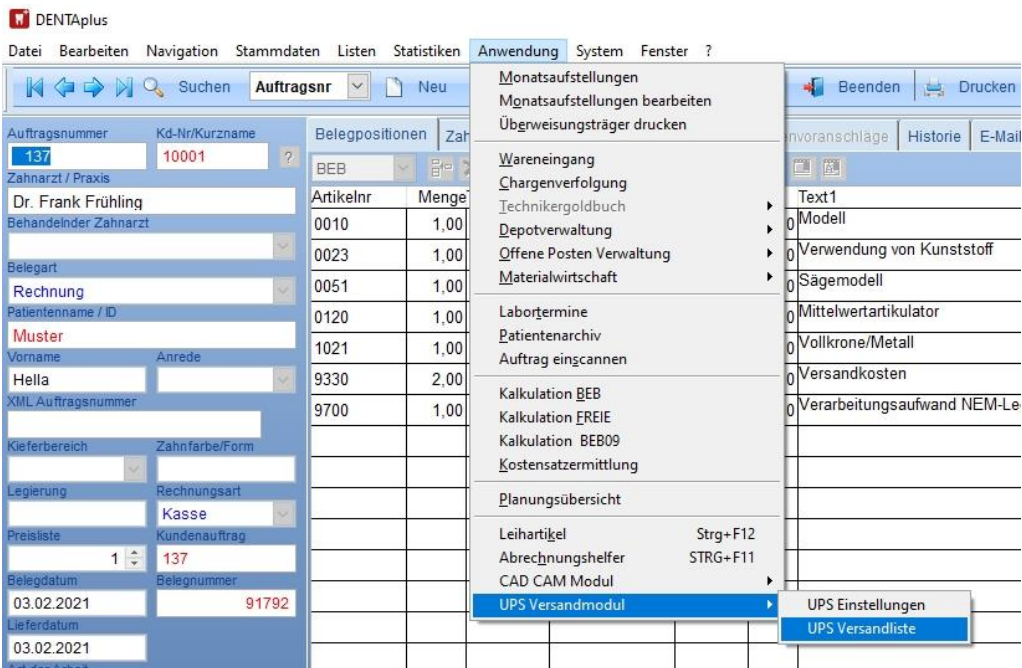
DENTAplus

Datei Bearbeiten Navigation Stammdaten Listen Statistiken Anwendung System Fenster ?

Suchen Auftragsnr Neu Beenden Drucken

Auftragsnummer
137
Kd-Nr/Kurzname
10001
?
Zahnarzt / Praxis
Dr. Frank Frühling
Behandelnder Zahnarzt
Belegart
Rechnung
Patientenname / ID
Muster
Vorname
Hella
Anrede
XML Auftragsnummer
Kieferbereich
Zahnfarbe/Form
Legierung
Rechnungsart
Kasse
Preisliste
1
Kundenauftrag
137
Belegdatum
03.02.2021
Belegnummer
91792
Lieferdatum
03.02.2021

Belegpositionen Zah
voranschläge Historie E-Mail

BEB

| Artikelnr | Menge | | Text1 |
|---|---|---|---|
| 0010 | 1,00 | 0 | Modell |
| 0023 | 1,00 | 0 | Verwendung von Kunststoff |
| 0051 | 1,00 | 0 | Sägemodell |
| 0120 | 1,00 | 0 | Mittelwertartikulator |
| 1021 | 1,00 | 0 | Vollkrone/Metall |
| 9330 | 2,00 | 0 | Versandkosten |
| 9700 | 1,00 | 0 | Verarbeitungsaufwand NEM-Le |

Monatsaufstellungen
Monatsaufstellungen bearbeiten
Überweisungsträger drucken
Wareneingang
Chargenverfolgung
Technikergoldbuch
Depotverwaltung
Offene Posten Verwaltung
Materialwirtschaft
Labortermine
Patientenarchiv
Auftrag einscannen
Kalkulation BEB
Kalkulation FREIE
Kalkulation BEB09
Kostensatzermittlung
Planungsübersicht
Leihartikel Strg+F12
Abrechnungshelfer STRG+F11
CAD CAM Modul
UPS Versandmodul

UPS Einstellungen
UPS Versandliste